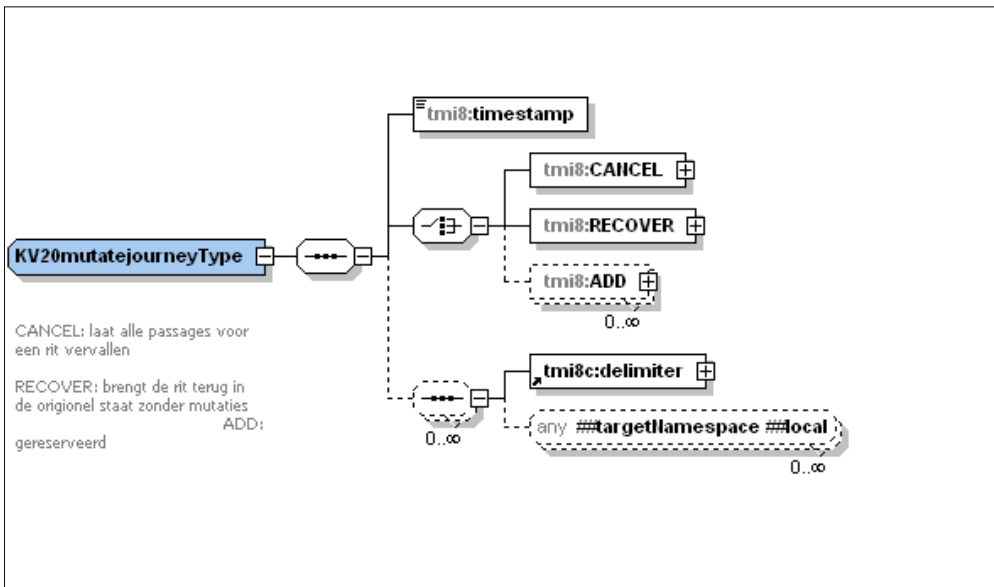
tmi8:timestamp

tmi8:CANCEL

tmi8:RECOVER

KV20mutatejourneyType

tmi8:ADD

0..∞

CANCEL: laat alle passages voor een rit vervallen

RECOVER: brengt de rit terug in de origionel staat zonder mutaties ADD: gereserveerd

tmi8c:delimiter

any ##targetNamespace ##local

0..∞

0..∞